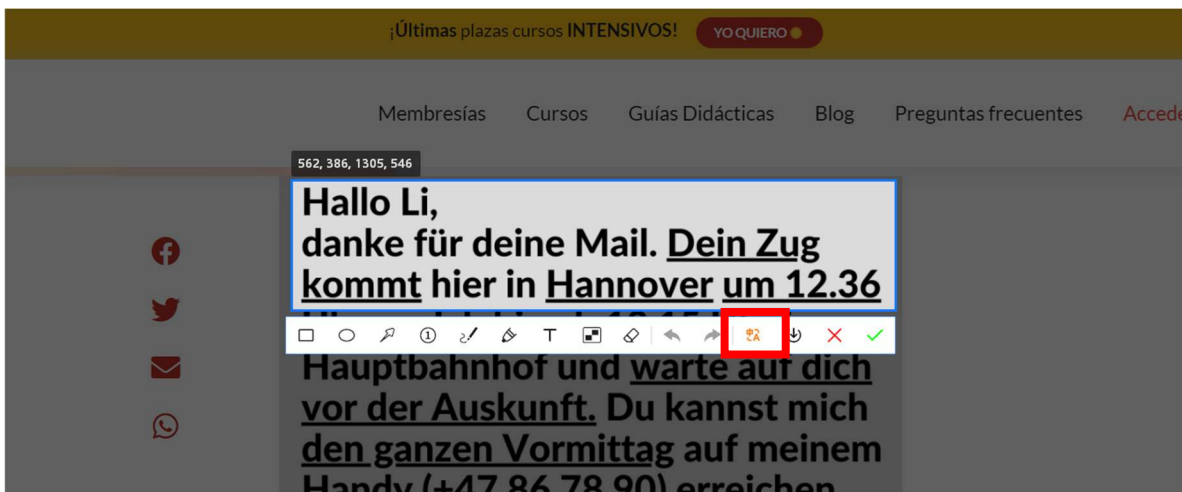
¡Últimas plazas cursos INTENSIVOS! YO QUIERO

Membresías Cursos Guías Didácticas Blog Preguntas frecuentes Accede

562, 386, 1305, 546

Hallo Li,
danke für deine Mail. Dein Zug kommt hier in Hannover um 12.36

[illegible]

Hauptbahnhof und warte auf dich vor der Auskunft. Du kannst mich den ganzen Vormittag auf meinem Handy (+47 86 78 90) erreichen.